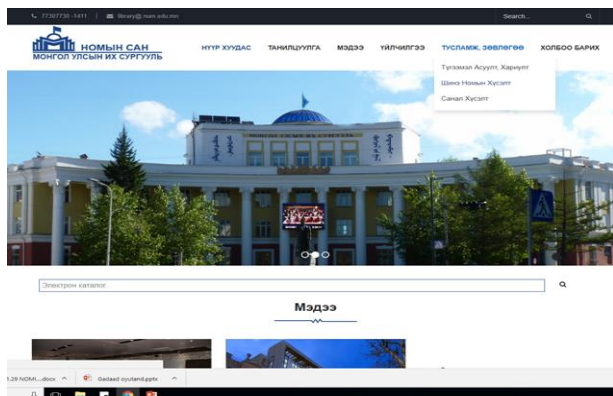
77307730 - 1411 | library@num.edu.mn

Search...

НОМЫН САН
МОНГОЛ УЛСЫН ИХ СУРГУУЛЬ

НҮҮР ХУУДАС
ТАНИЛЦУУЛГА
МЭДЭЭ
ҮЙЛЧИЛГЭЭ
ТУСЛАМЖ, ЗӨВЛӨГӨӨ
ХОЛБОО БАРИХ

Түгээмэл Асуулт, Хариулт
Шинэ Номын Хүсэлт
Санал Хүсэлт

Электрон каталог...

Мэдээ

1.29 NOMI....docx ^
Gadaad oyutand.pptx ^